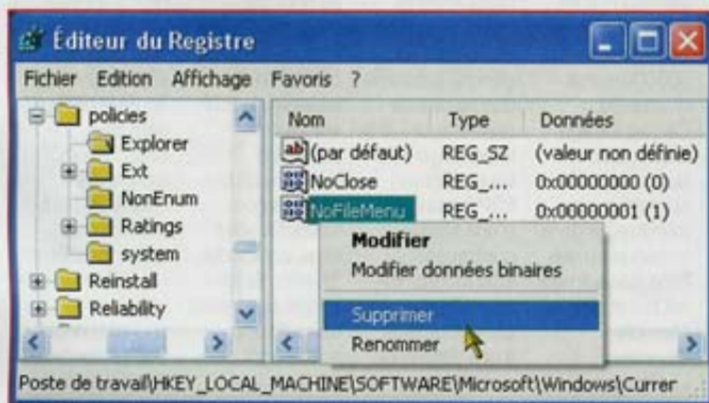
Éditeur du Registre

Fichier Edition Affichage Favoris ?

policies
Explorer
Ext
NonEnum
Ratings
system
Reinstall
Reliability

| Nom | Type | Données |
|---|---|---|
| (par défaut) | REG_SZ | (valeur non définie) |
| NoClose | REG_... | 0x00000000 (0) |
| NoFileMenu | REG_... | 0x00000001 (1) |

Modifier
Modifier données binaires
Supprimer
Renommer

Poste de travail\HKEY_LOCAL_MACHINE\SOFTWARE\Microsoft\Windows\Currer